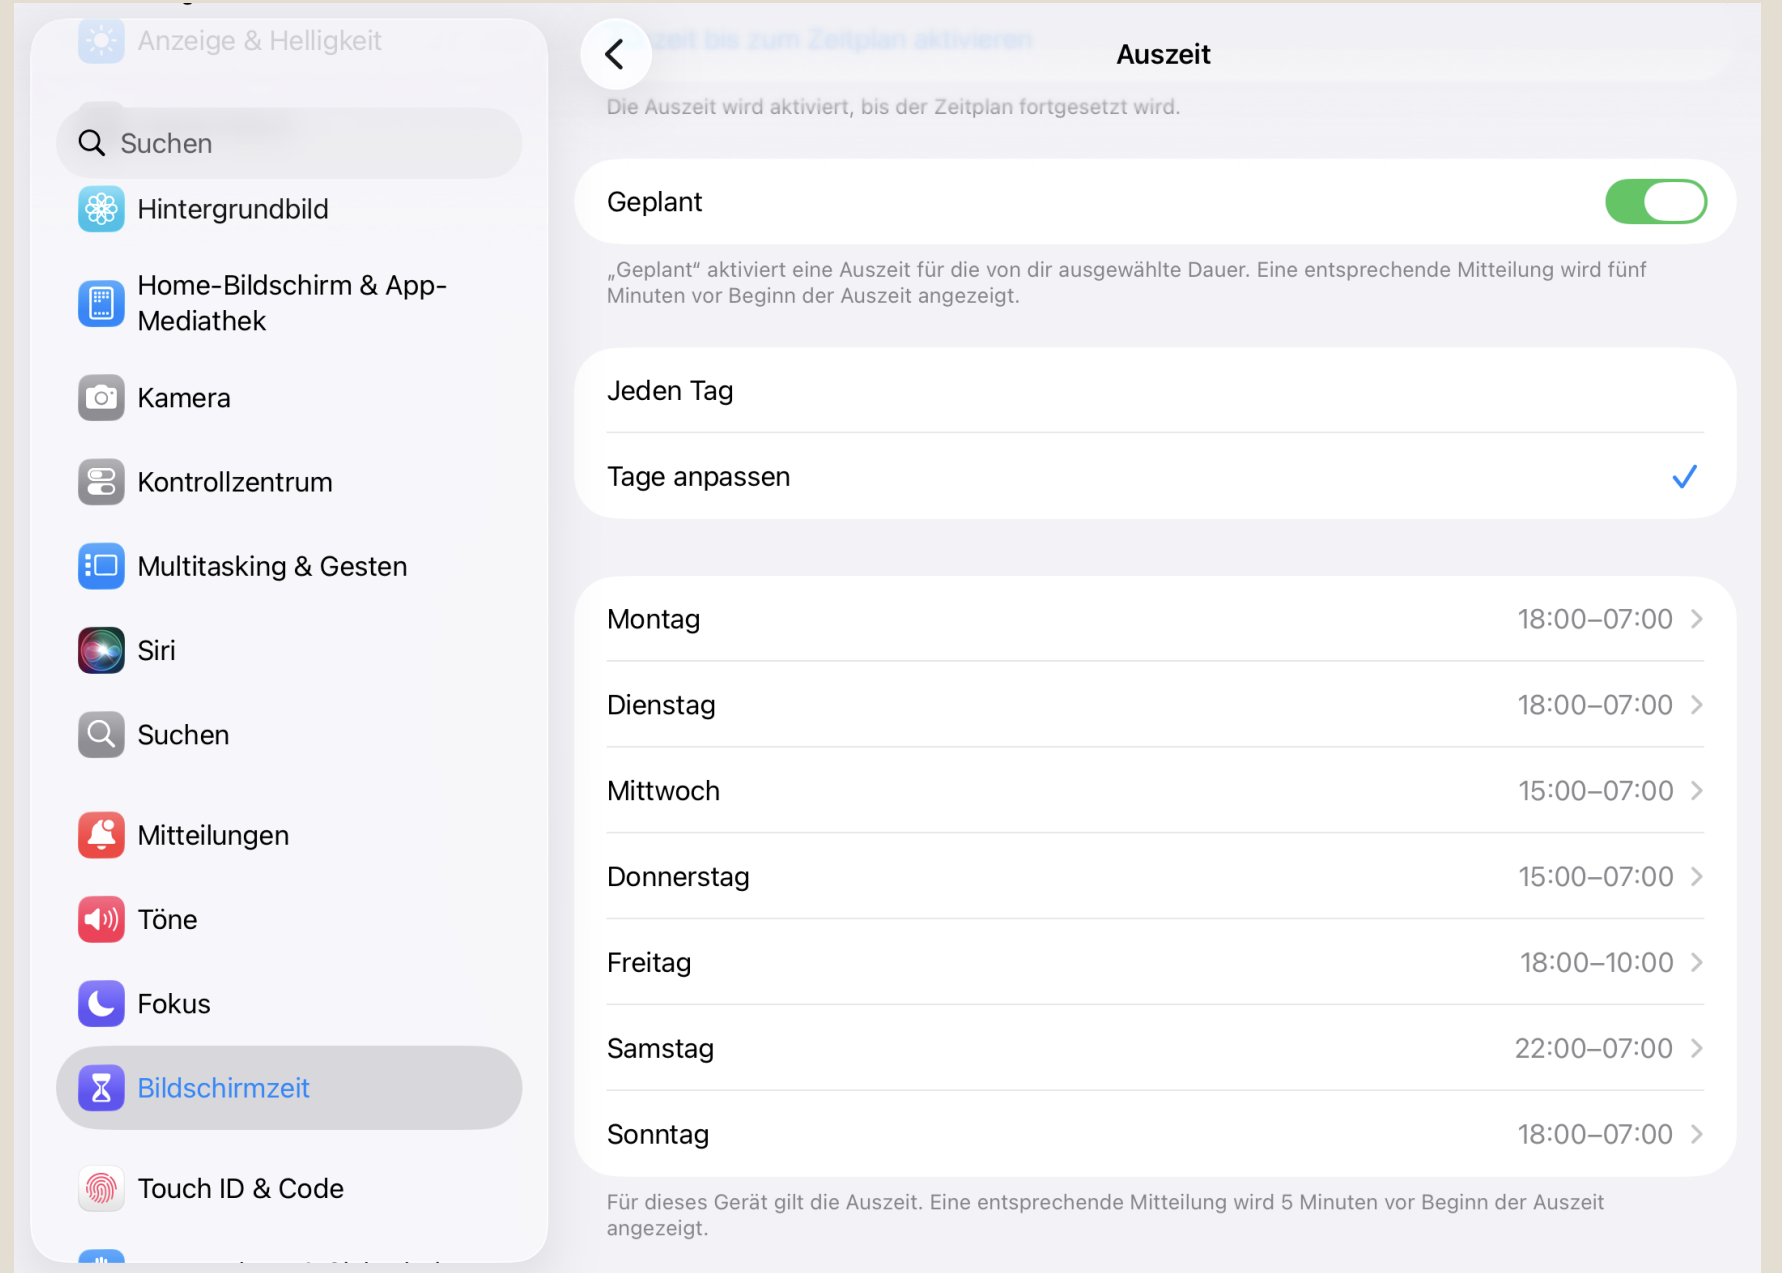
Anzeige & Helligkeit

Suchen

Hintergrundbild

Home-Bildschirm & App-Mediathek

Kamera

Kontrollzentrum

Multitasking & Gesten

Siri

Suchen

Mitteilungen

Töne

Fokus

Bildschirmzeit

Touch ID & Code

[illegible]

Auszeit

Die Auszeit wird aktiviert, bis der Zeitplan fortgesetzt wird.

Geplant

„Geplant“ aktiviert eine Auszeit für die von dir ausgewählte Dauer. Eine entsprechende Mitteilung wird fünf Minuten vor Beginn der Auszeit angezeigt.

Jeden Tag

Tage anpassen

| | |
|---|---|
| Montag | 18:00–07:00 |
| Dienstag | 18:00–07:00 |
| Mittwoch | 15:00–07:00 |
| Donnerstag | 15:00–07:00 |
| Freitag | 18:00–10:00 |
| Samstag | 22:00–07:00 |
| Sonntag | 18:00–07:00 |

Für dieses Gerät gilt die Auszeit. Eine entsprechende Mitteilung wird 5 Minuten vor Beginn der Auszeit angezeigt.